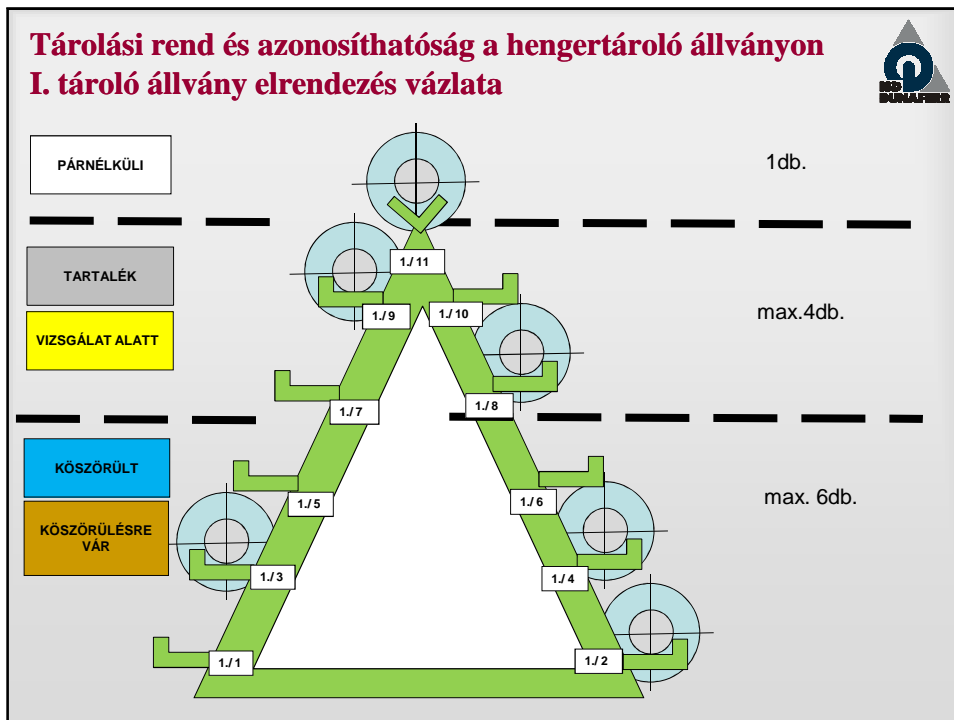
Tárolási rend és azonosíthatóság a hengertároló állványon
I. tároló állvány elrendezés vázlata

ISD DUNAFERR

PÁRNÉLKÜLI

1db.

TARTALÉK

VIZSGÁLAT ALATT

max.4db.

KÖSZÖRÜLT

KÖSZÖRÜLÉSRE VÁR

max. 6db.

1./ 11

1./ 9

1./ 10

1./ 7

1./ 8

1./ 5

1./ 6

1./ 3

1./ 4

1./ 1

1./ 2